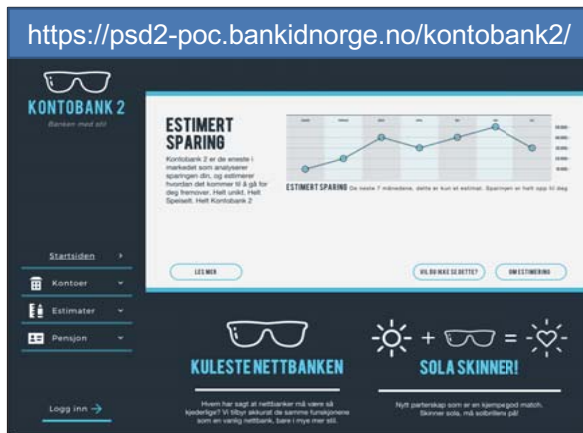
https://psd2-poc.bankidnorge.no/kontobank2/

KONTOBANK 2

Banken med stil

ESTIMERT SPARING

Kontobank 2 er de eneste i markedet som analyserer sparingen din, og estimerer hvordan det kommer til å gå for deg fremover. Helt unikt. Helt Speilelt. Helt Kontobank 2

ESTIMERT SPARING De neste 7 månedene, dette er kun et estimat. Sparingen er helt opp til deg

LES MER

VIL DU IKKE SE DETTE?

OM ESTIMERING

Startsiden

Kontoer

Estimater

Pensjon

Logg inn

KULESTE NETTBANKEN

Hvem har sagt at nettbanker må være så kjedelige? Vi tilbyr akkurat de samme funksjonene som en vanlig nettbank, bare i mye mer stil.

+ = 

SOLA SKINNER!

Nytt partenskap som er en kjempegod match. Skinner sola, må solbrillene på!